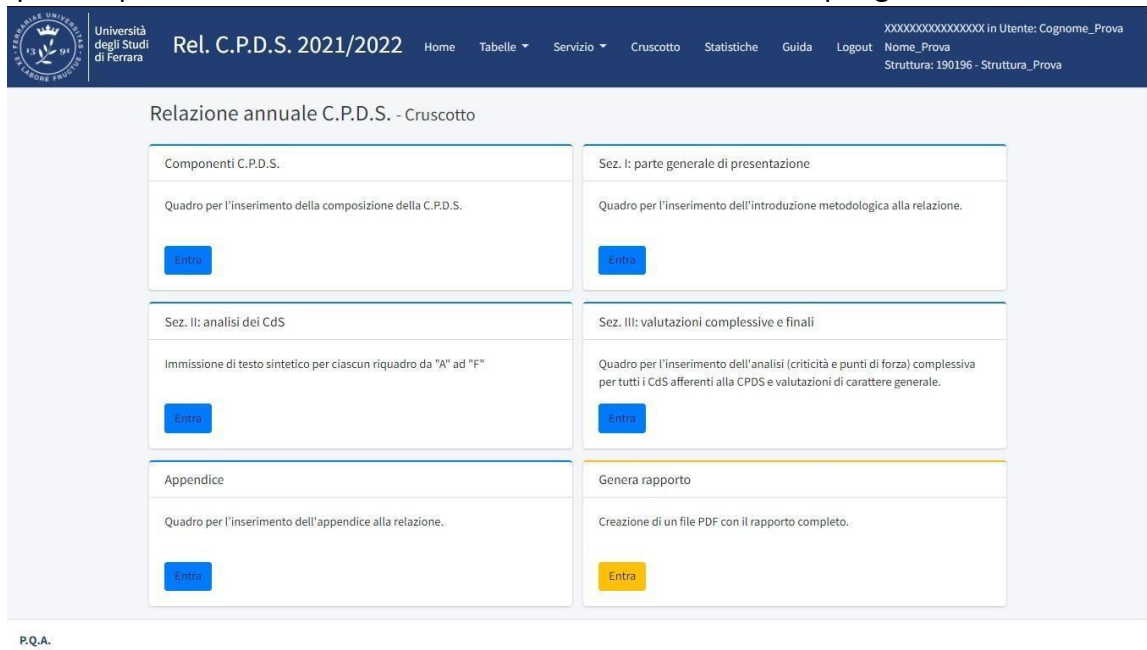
Università degli Studi di Ferrara

Rel. C.P.D.S. 2021/2022 Home Tabelle ▾ Servizio ▾ Cruscotto Statistiche Guida Logout

XXXXXXXXXXXXXXX in Utente: Cognome_Prova Nome_Prova
Struttura: 190196 - Struttura_Prova

Relazione annuale C.P.D.S. - Cruscotto

Componenti C.P.D.S.

Quadro per l'inserimento della composizione della C.P.D.S.

Entra

Sez. I: parte generale di presentazione

Quadro per l'inserimento dell'introduzione metodologica alla relazione.

Entra

Sez. II: analisi dei CdS

Immissione di testo sintetico per ciascun riquadro da "A" ad "F"

Entra

Sez. III: valutazioni complessive e finali

Quadro per l'inserimento dell'analisi (criticità e punti di forza) complessiva per tutti i CdS afferenti alla CPDS e valutazioni di carattere generale.

Entra

Appendice

Quadro per l'inserimento dell'appendice alla relazione.

Entra

Genera rapporto

Creazione di un file PDF con il rapporto completo.

Entra

P.Q.A.